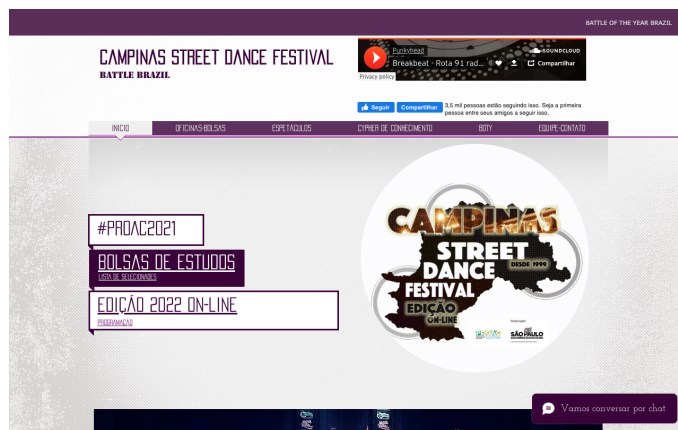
BATTLE OF THE YEAR BRAZIL

CAMPINAS STREET DANCE FESTIVAL
BATTLE BRAZIL

Punkyhead
Breakbeat - Rota 91 rad...
SOUNDCLOUD
Compartilhar
Privacy policy

Seguir Compartilhar 3,5 mil pessoas estão seguindo isso. Seja a primeira pessoa entre seus amigos a seguir isso.

INICIO | OFICINAS-BOLSAS | ESPETÁCULOS | CYPHER DE CONHECIMENTO | BOTY | EQUIPE-CONTATO

#PROAC2021

BOLSAS DE ESTUDOS
LISTA DE SELECIONADOS

EDIÇÃO 2022 ON-LINE
PROGRAMAÇÃO

CAMPINAS STREET DANCE FESTIVAL
DESDE 1999
EDIÇÃO ON-LINE
PROAC
SÃO PAULO

Vamos conversar por chat